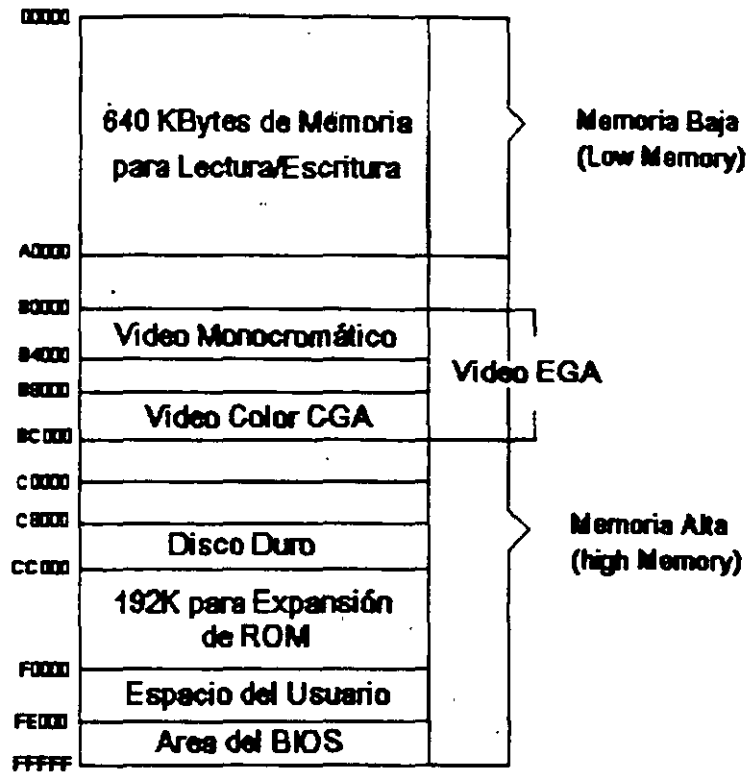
00000
640 KBytes de Memoria para Lectura/Escritura
Memoria Baja (Low Memory)
A0000
B0000
Video Monocromático
B4000
Video EGA
B8000
Video Color CGA
BC000
C0000
C8000
Memoria Alta (high Memory)
Disco Duro
CC000
192K para Expansión de ROM
F0000
Espacio del Usuario
FE000
Area del BIOS
FFFFF